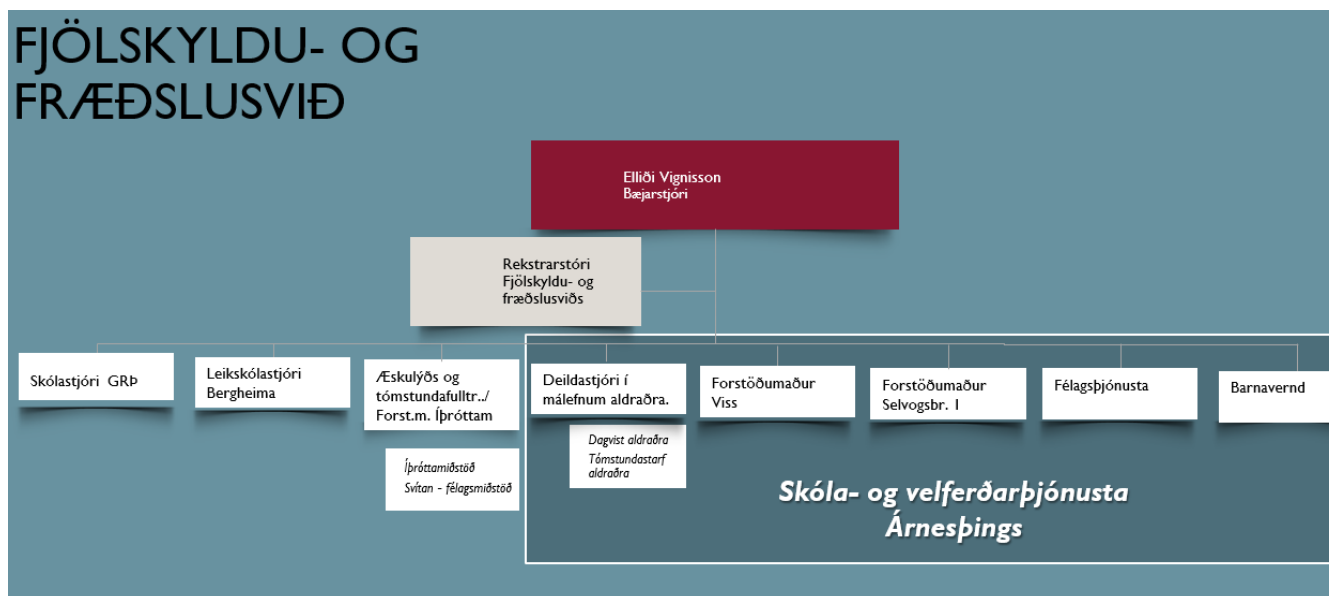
FJÖLSKYLDU- OG FRÆÐSLUSVIÐ

Elliði Vignisson
Bæjarstjóri

Rekstrarstóri Fjölskyldu- og fræðslusviðs

Skólastjóri GRÞ

Leikskólastjóri Bergheima

Æskulýðs og tómstundafulltr../ Forst.m. Íþróttam

Íþróttamiðstöð
Svítan - félagsmiðstöð

Deildastjóri í málefnum aldraðra.

Dagvist aldraðra
Tómstundastarf aldraðra

Forstöðumaður Viss

Forstöðumaður Selvogsbr. 1

Félagsþjónusta

Barnavernd

Skóla- og velferðarþjónusta Árnesþings